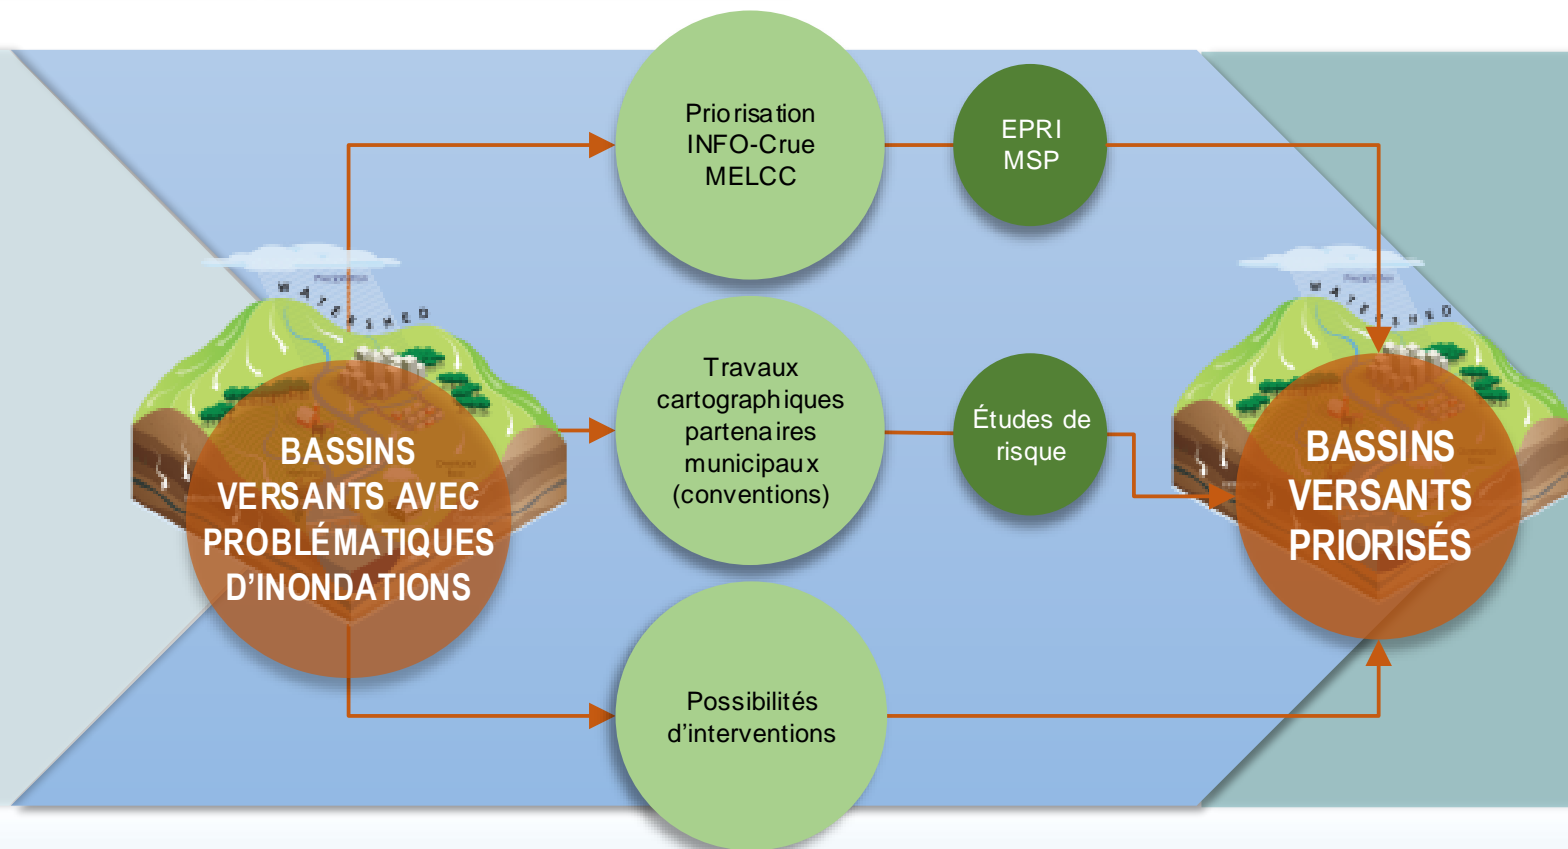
BASSINS VERSANTS AVEC PROBLÉMATIQUES D'INONDATIONS

WATERSHED

Priorisation INFO-Crue MELCC

EPRI MSP

Travaux cartographiques partenaires municipaux (conventions)

Études de risque

Possibilités d'interventions

WATERSHED

BASSINS VERSANTS PRIORISÉS